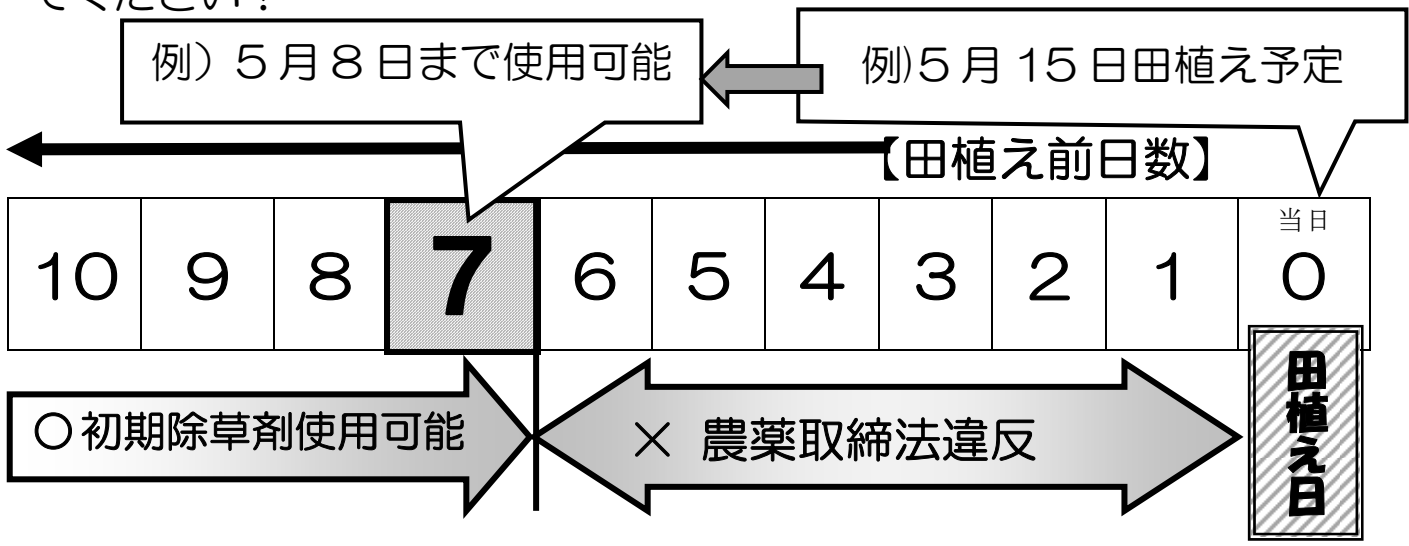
てください。

例）５月８日まで使用可能

例)５月 15 日田植え予定

【田植え前日数】

| 10 | 9 | 8 | 7 | 6 | 5 | 4 | 3 | 2 | 1 | 当日 0 |
|---|---|---|---|---|---|---|---|---|---|---|

○初期除草剤使用可能

× 農薬取締法違反

田植え日